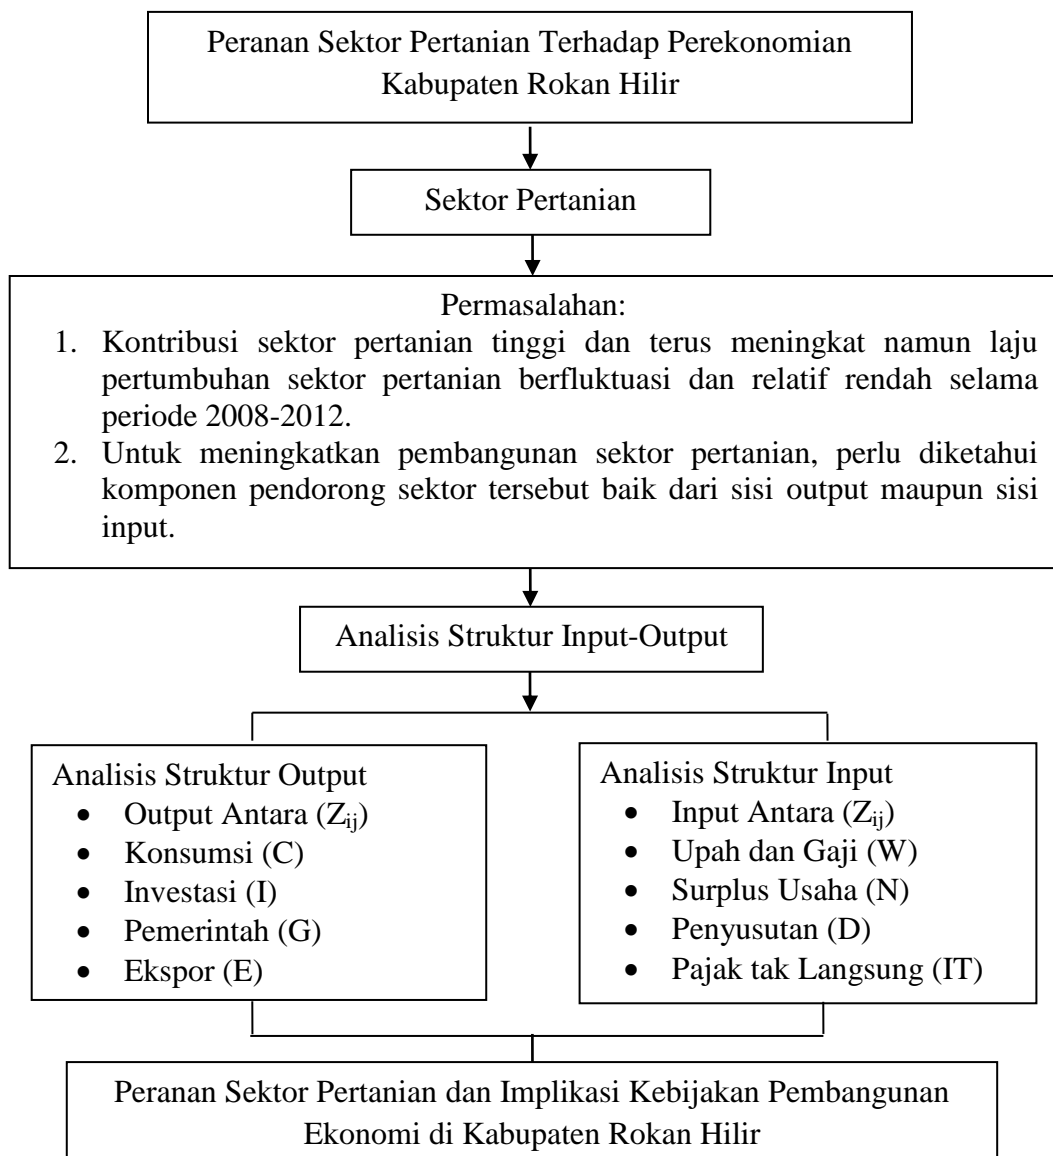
Peranan Sektor Pertanian Terhadap Perekonomian Kabupaten Rokan Hilir

Sektor Pertanian

Permasalahan:
1. Kontribusi sektor pertanian tinggi dan terus meningkat namun laju pertumbuhan sektor pertanian berfluktuasi dan relatif rendah selama periode 2008-2012.
2. Untuk meningkatkan pembangunan sektor pertanian, perlu diketahui komponen pendorong sektor tersebut baik dari sisi output maupun sisi input.

Analisis Struktur Input-Output

Analisis Struktur Output
• Output Antara ($Z_{ij}$)
• Konsumsi (C)
• Investasi (I)
• Pemerintah (G)
• Ekspor (E)

Analisis Struktur Input
• Input Antara ($Z_{ij}$)
• Upah dan Gaji (W)
• Surplus Usaha (N)
• Penyusutan (D)
• Pajak tak Langsung (IT)

Peranan Sektor Pertanian dan Implikasi Kebijakan Pembangunan Ekonomi di Kabupaten Rokan Hilir